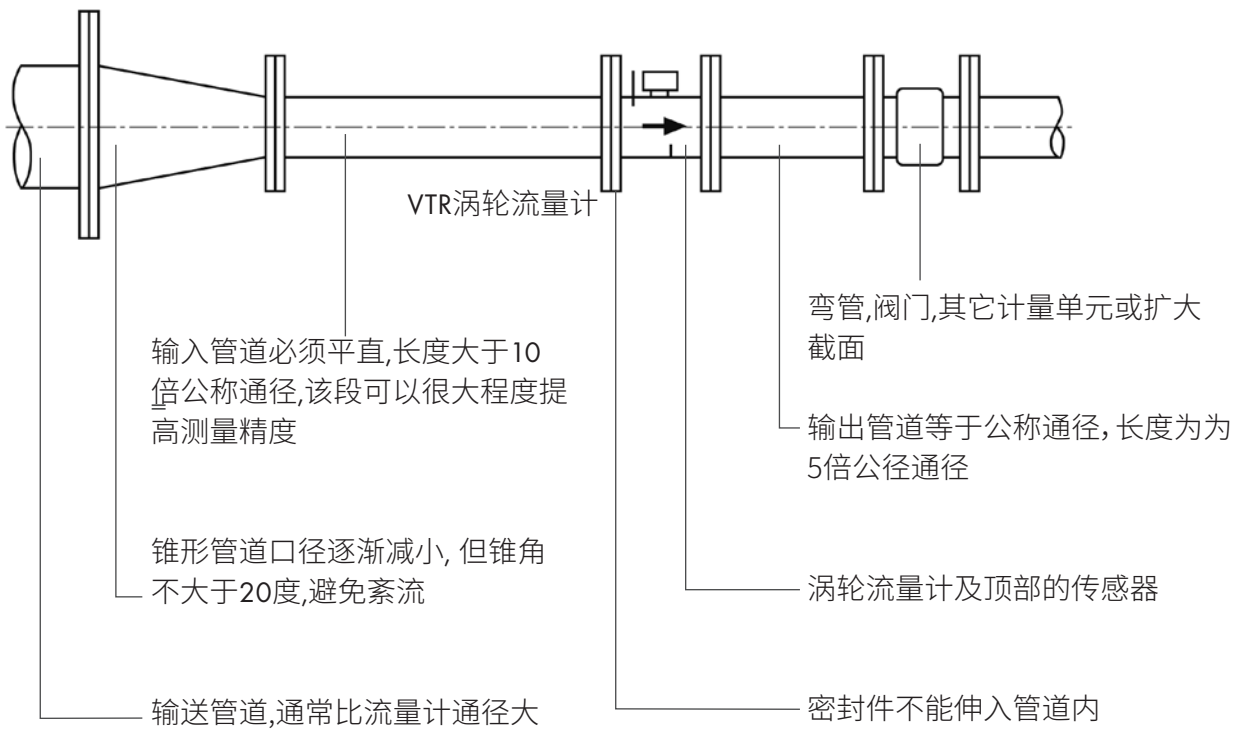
VTR涡轮流量计

弯管,阀门,其它计量单元或扩大截面

输入管道必须平直,长度大于10倍公称通径,该段可以很大程度提高测量精度

输出管道等于公称通径, 长度为为5倍公径通径

锥形管道口径逐渐减小, 但锥角不大于20度,避免紊流

涡轮流量计及顶部的传感器

输送管道,通常比流量计通径大

密封件不能伸入管道内